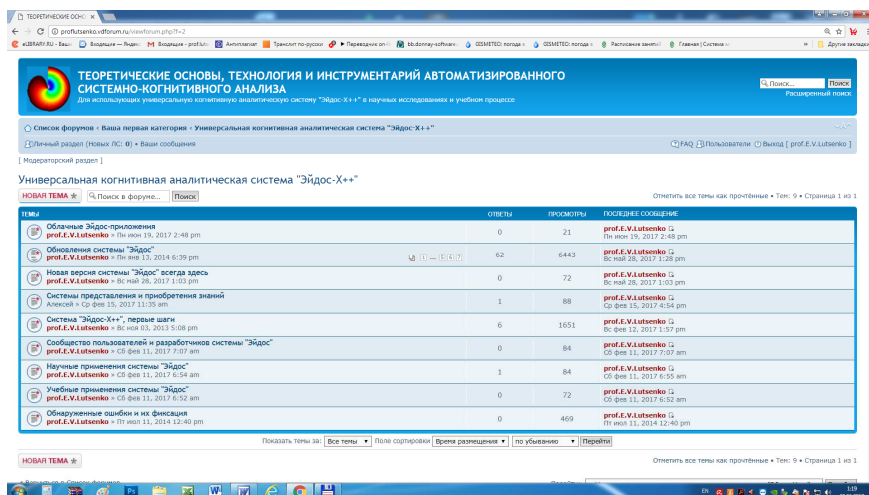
ТЕОРЕТИЧЕСКИЕ ОСНО ×

profIutsenko.vdforum.ru/viewforum.php?f=2

eLIBRARY.RU - Ваш | Входящие — Яндекс | Входящие - prof.lutse | Антиплагиат | Транслит по-русски | Переводчик он-ла | bb.donnay-software | GISMETEO: погода в | GISMETEO: погода в | Расписание занятий | Главная | Система | Другие закладки

ТЕОРЕТИЧЕСКИЕ ОСНОВЫ, ТЕХНОЛОГИЯ И ИНСТРУМЕНТАРИЙ АВТОМАТИЗИРОВАННОГО СИСТЕМНО-КОГНИТИВНОГО АНАЛИЗА

Для использующих универсальную когнитивную аналитическую систему "Эйдос-Х++" в научных исследованиях и учебном процессе

Поиск... Поиск
Расширенный поиск

Список форумов ‹ Ваша первая категория ‹ Универсальная когнитивная аналитическая система "Эйдос-Х++"

Личный раздел (Новых ЛС: 0) • Ваши сообщения

FAQ Пользователи Выход [ prof.E.V.Lutsenko ]

[ Модераторский раздел ]

Универсальная когнитивная аналитическая система "Эйдос-Х++"

НОВАЯ ТЕМА Поиск в форуме... Поиск

Отметить все темы как прочтённые • Тем: 9 • Страница 1 из 1

| ТЕМЫ | ОТВЕТЫ | ПРОСМОТРЫ | ПОСЛЕДНЕЕ СООБЩЕНИЕ |
|---|---|---|---|
| Облачные Эйдос-приложения prof.E.V.Lutsenko » Пн июн 19, 2017 2:48 pm | 0 | 21 | prof.E.V.Lutsenko Пн июн 19, 2017 2:48 pm |
| Обновления системы "Эйдос" prof.E.V.Lutsenko » Пн янв 13, 2014 6:39 pm 1 ... 5 6 7 | 62 | 6443 | prof.E.V.Lutsenko Вс май 28, 2017 1:28 pm |
| Новая версия системы "Эйдос" всегда здесь prof.E.V.Lutsenko » Вс май 28, 2017 1:03 pm | 0 | 72 | prof.E.V.Lutsenko Вс май 28, 2017 1:03 pm |
| Системы представления и приобретения знаний Алексей » Ср фев 15, 2017 11:35 am | 1 | 88 | prof.E.V.Lutsenko Ср фев 15, 2017 4:54 pm |
| Система "Эйдос-Х++", первые шаги prof.E.V.Lutsenko » Вс ноя 03, 2013 5:08 pm | 6 | 1651 | prof.E.V.Lutsenko Вс фев 12, 2017 1:57 pm |
| Сообщество пользователей и разработчиков системы "Эйдос" prof.E.V.Lutsenko » Сб фев 11, 2017 7:07 am | 0 | 84 | prof.E.V.Lutsenko Сб фев 11, 2017 7:07 am |
| Научные применения системы "Эйдос" prof.E.V.Lutsenko » Сб фев 11, 2017 6:54 am | 1 | 84 | prof.E.V.Lutsenko Сб фев 11, 2017 6:55 am |
| Учебные применения системы "Эйдос" prof.E.V.Lutsenko » Сб фев 11, 2017 6:52 am | 0 | 72 | prof.E.V.Lutsenko Сб фев 11, 2017 6:52 am |
| Обнаруженные ошибки и их фиксация prof.E.V.Lutsenko » Пт июл 11, 2014 12:40 pm | 0 | 469 | prof.E.V.Lutsenko Пт июл 11, 2014 12:40 pm |

Показать темы за: Все темы Поле сортировки Время размещения по убыванию Перейти

НОВАЯ ТЕМА

Отметить все темы как прочтённые • Тем: 9 • Страница 1 из 1

EN 3:19